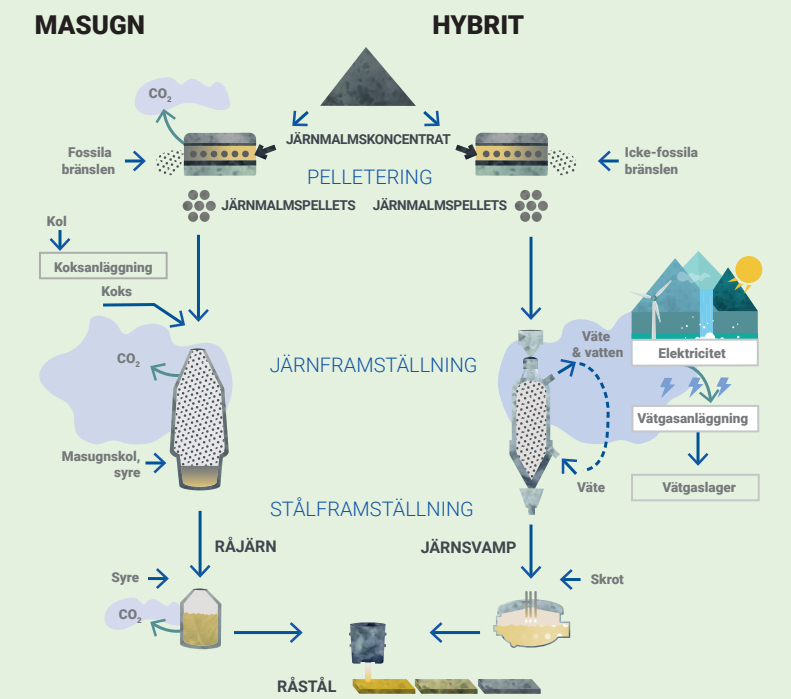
MASUGN

HYBRIT

$CO_2$

JÄRNMALMSKONCENTRAT

Fossila bränslen

Icke-fossila bränslen

PELLETERING

JÄRNMALMSPELLETS

JÄRNMALMSPELLETS

Kol

Koksanläggning

Koks

$CO_2$

JÄRNFRAMSTÄLLNING

Väte & vatten

Elektricitet

Vätgasanläggning

Masugnskol, syre

Väte

Vätgaslager

STÅLFRAMSTÄLLNING

RÅJÄRN

JÄRNSVAMP

Syre

Skrot

$CO_2$

RÅSTÅL